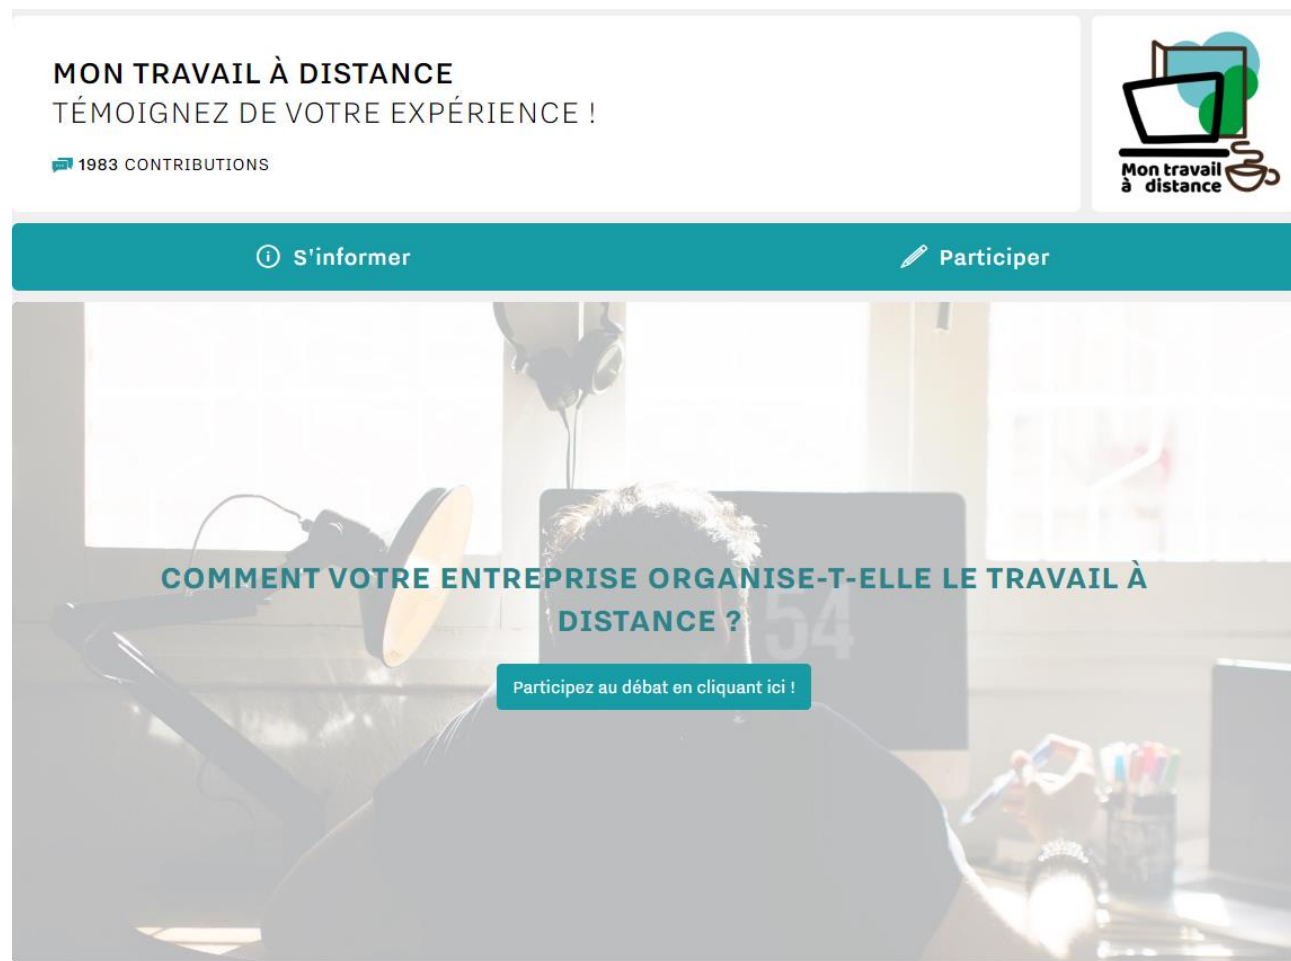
MON TRAVAIL À DISTANCE
TÉMOIGNEZ DE VOTRE EXPÉRIENCE !

1983 CONTRIBUTIONS

Mon travail à distance

S'informer

Participer

54

COMMENT VOTRE ENTREPRISE ORGANISE-T-ELLE LE TRAVAIL À DISTANCE ?

Participez au débat en cliquant ici !